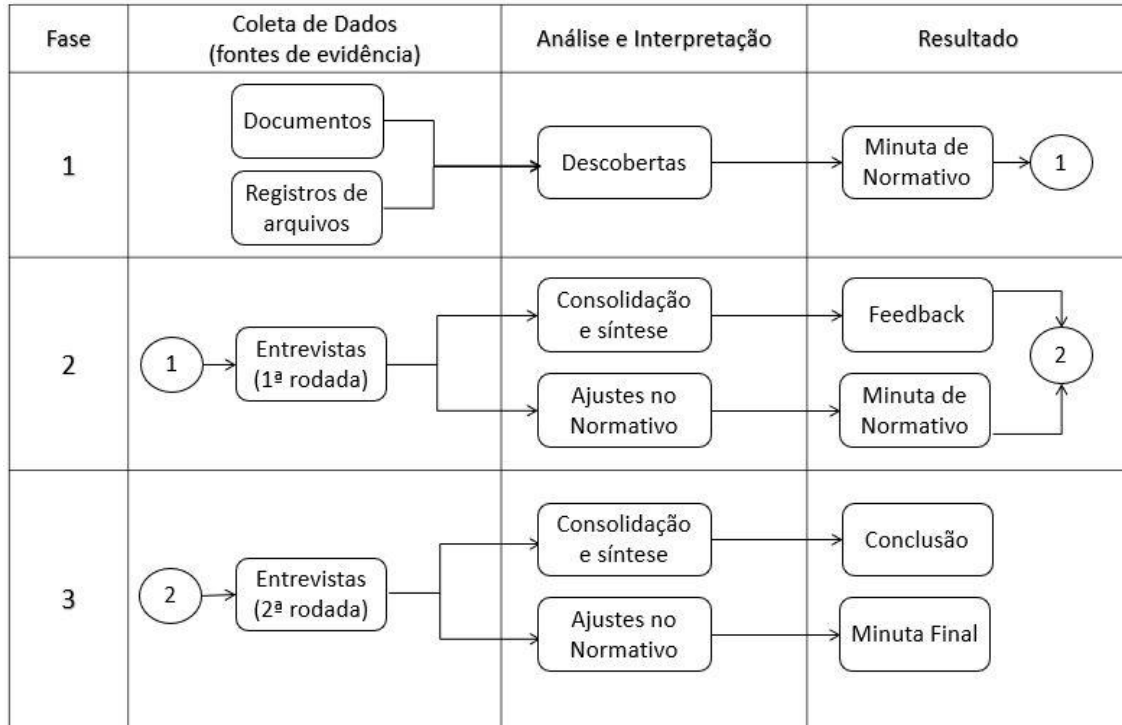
| Fase | Coleta de Dados (fontes de evidência) | Análise e Interpretação | Resultado |
|---|---|---|---|
| 1 | Documentos<br>Registros de arquivos | Descobertas | Minuta de Normativo → 1 |
| 2 | 1 → Entrevistas (1ª rodada) | Consolidação e síntese<br>Ajustes no Normativo | Feedback<br>Minuta de Normativo → 2 |
| 3 | 2 → Entrevistas (2ª rodada) | Consolidação e síntese<br>Ajustes no Normativo | Conclusão<br>Minuta Final |